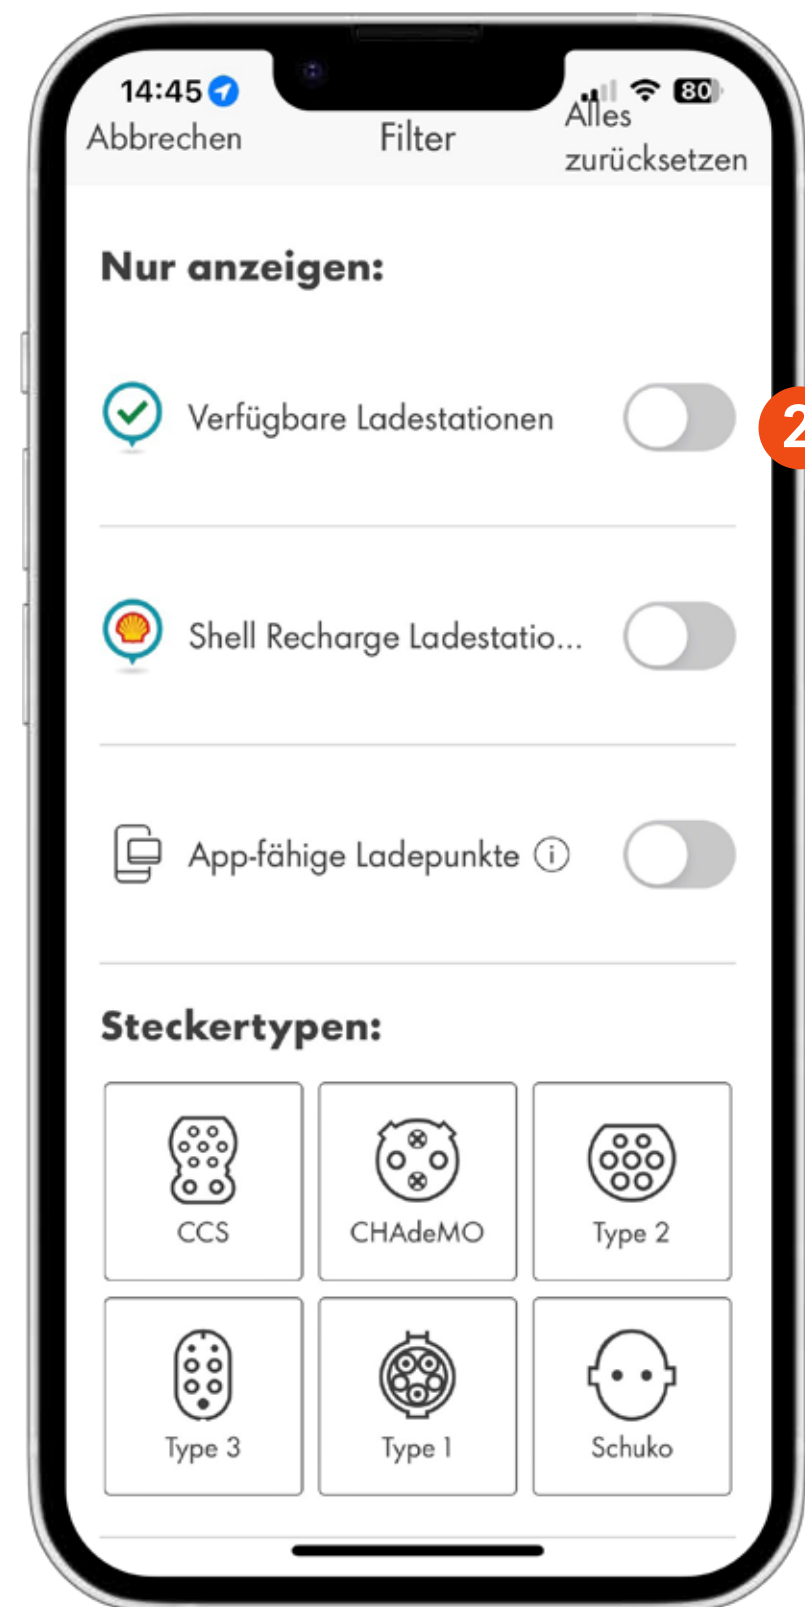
14:45
80
Abbrechen
Filter
Alles zurücksetzen

Nur anzeigen:

Verfügbare Ladestationen

2

Shell Recharge Ladestatio...

App-fähige Ladepunkte

Steckertypen:

| CCS | CHAdeMO | Type 2 |
|---|---|---|
| Type 3 | Type 1 | Schuko |